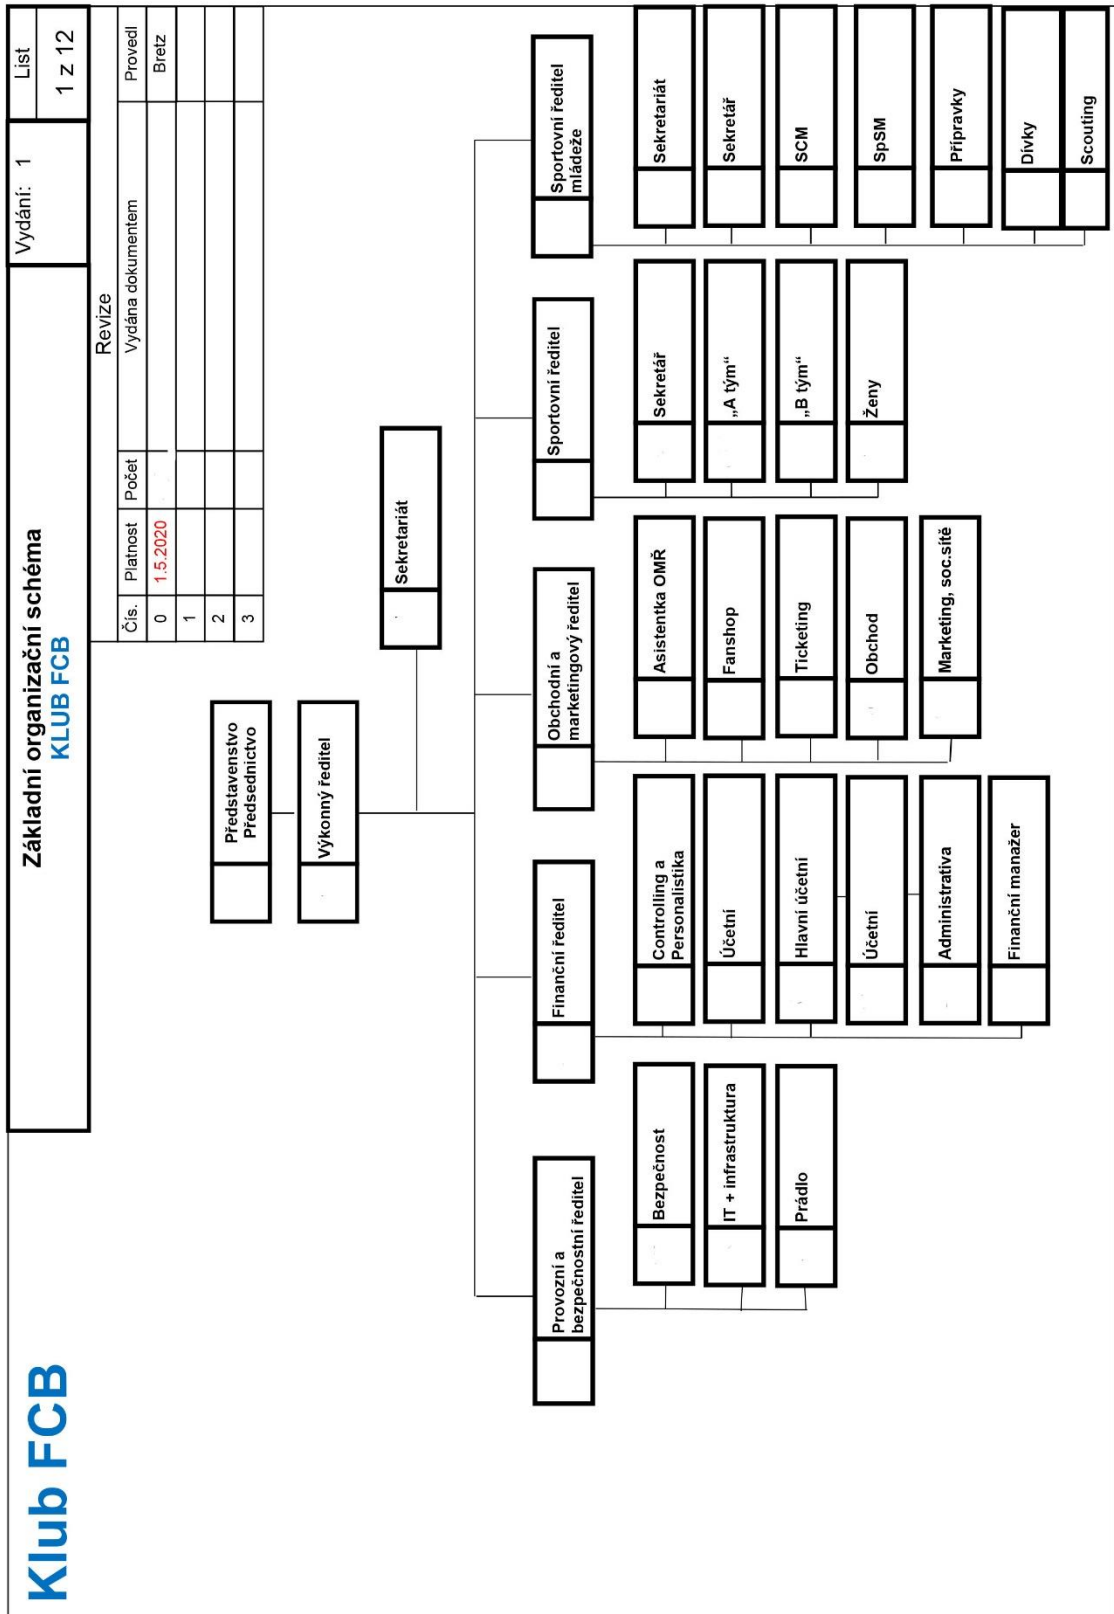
Klub FCB

Základní organizační schéma
KLUB FCB

Vydání: 1

List
1 z 12

Revize

| Čís. | Platnost | Počet | Vydána dokumentem | Provedl |
|---|---|---|---|---|
| 0 | 1.5.2020 | | | Bretz |
| 1 | | | | |
| 2 | | | | |
| 3 | | | | |

Představenstvo
Předsednictvo

Výkonný ředitel

Sekretariát

Provozní a bezpečnostní ředitel

Bezpečnost

IT + infrastruktura

Prádlo

Finanční ředitel

Controlling a Personalistika

Účetní

Hlavní účetní

Účetní

Administrativa

Finanční manažer

Obchodní a marketingový ředitel

Asistentka OMŘ

Fanshop

Ticketing

Obchod

Marketing, soc.sítě

Sportovní ředitel

Sekretář

„A tým"

„B tým"

Ženy

Sportovní ředitel mládeže

Sekretariát

Sekretář

SCM

SpSM

Přípravky

Dívky

Scouting